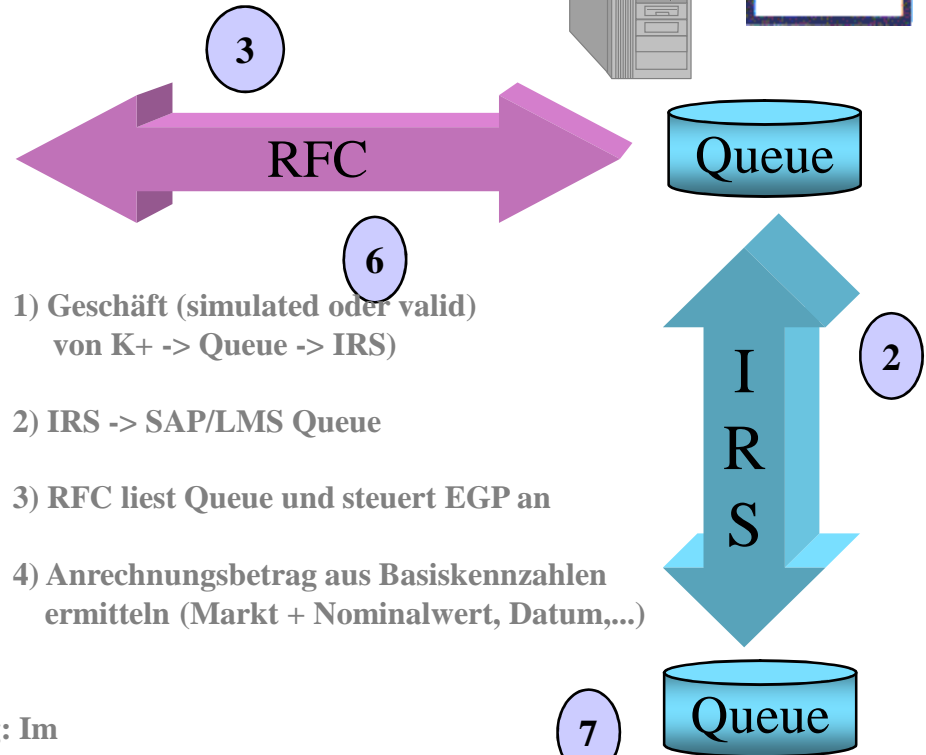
3

RFC

Queue

6

1) Geschäft (simulated oder valid) von K+ -> Queue -> IRS)

2) IRS -> SAP/LMS Queue

3) RFC liest Queue und steuert EGP an

4) Anrechnungsbetrag aus Basiskennzahlen ermitteln (Markt + Nominalwert, Datum,...)

I R S

2

: Im

7

Queue